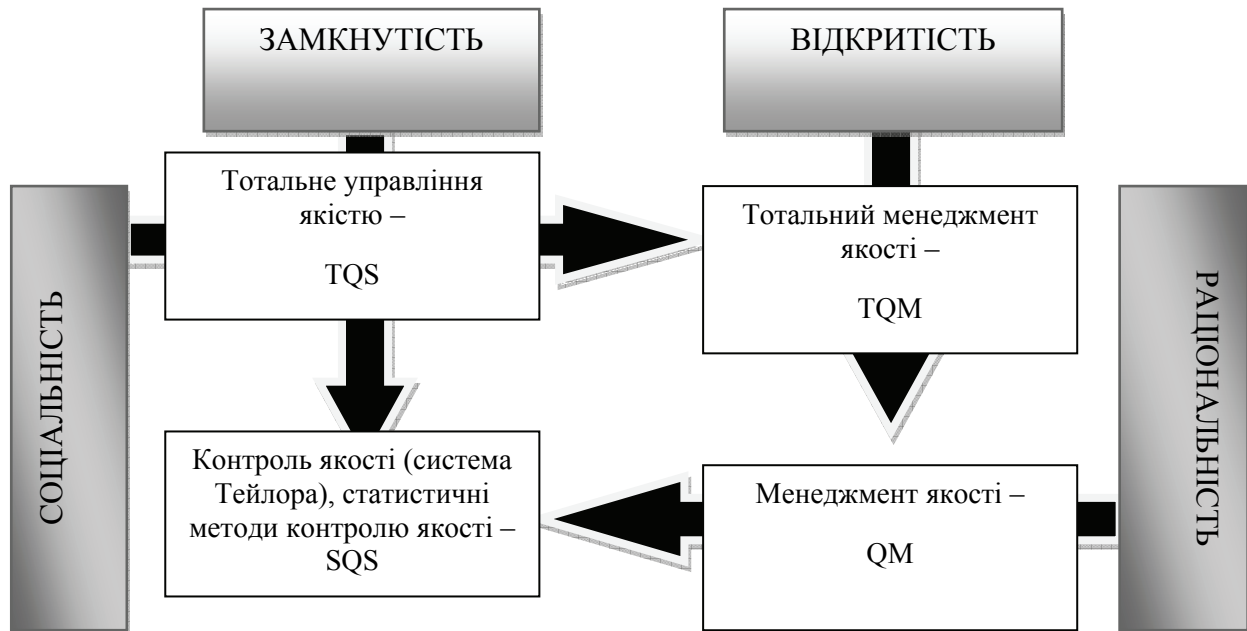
ЗАМКНУТІСТЬ

ВІДКРИТІСТЬ

СОЦІАЛЬНІСТЬ

Тотальне управління якістю –

TQS

Тотальний менеджмент якості –

TQM

РАЦІОНАЛЬНІСТЬ

Контроль якості (система Тейлора), статистичні методи контролю якості – SQS

Менеджмент якості –

QM